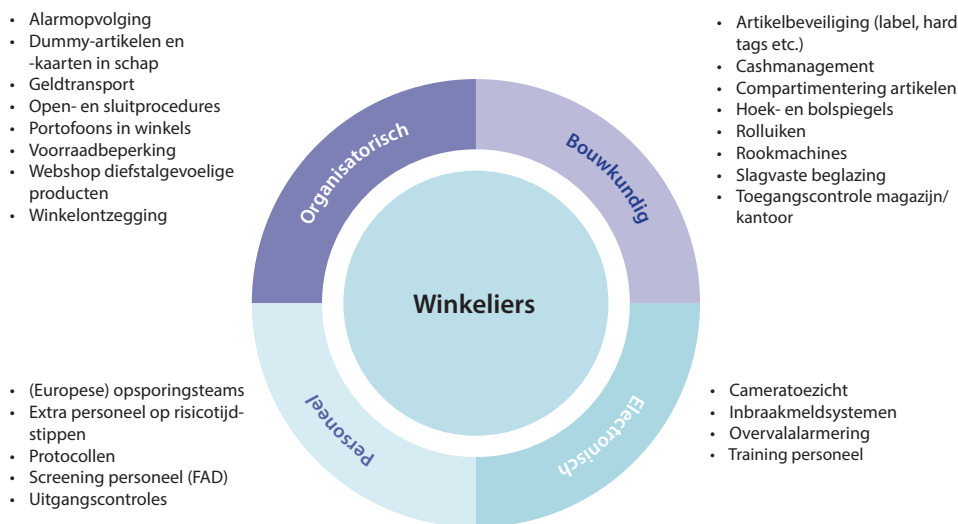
- Alarmopvolging
- Dummy-artikelen en -kaarten in schap
- Geldtransport
- Open- en sluitprocedures
- Portofoons in winkels
- Voorraadbeperking
- Webshop diefstalgevoelige producten
- Winkelontzegging

- Artikelbeveiliging (label, hard tags etc.)
- Cashmanagement
- Compartimentering artikelen
- Hoek- en bolspiegels
- Rolluiken
- Rookmachines
- Slagvaste beglazing
- Toegangscontrole magazijn/ kantoor

Organisatorisch

Bouwkundig

Winkeliers

Personeel

Electronisch

- (Europese) opsporingsteams
- Extra personeel op risicotijdstippen
- Protocollen
- Screening personeel (FAD)
- Uitgangscontroles

- Cameratoezicht
- Inbraakmeldsystemen
- Overvalalarmering
- Training personeel